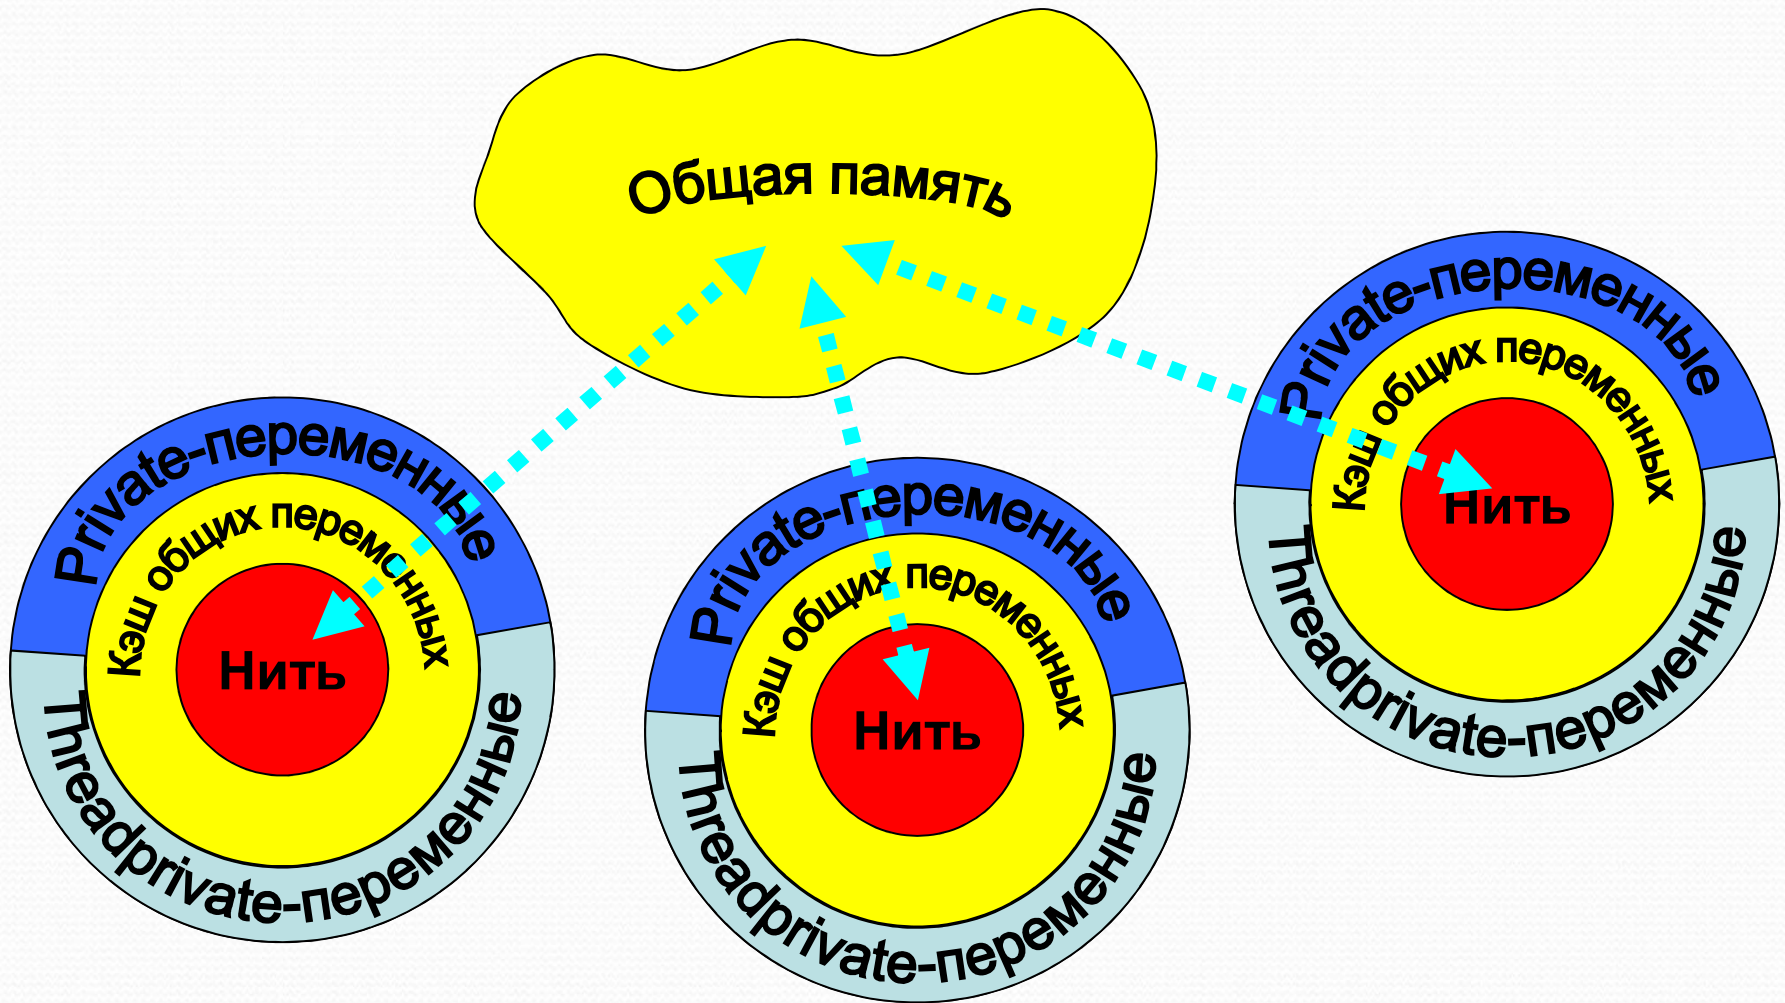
Общая память

Private-переменные
Кэш общих переменных
Нить
Threadprivate-переменные

Private-переменные
Кэш общих переменных
Нить
Threadprivate-переменные

Private-переменные
Кэш общих переменных
Нить
Threadprivate-переменные